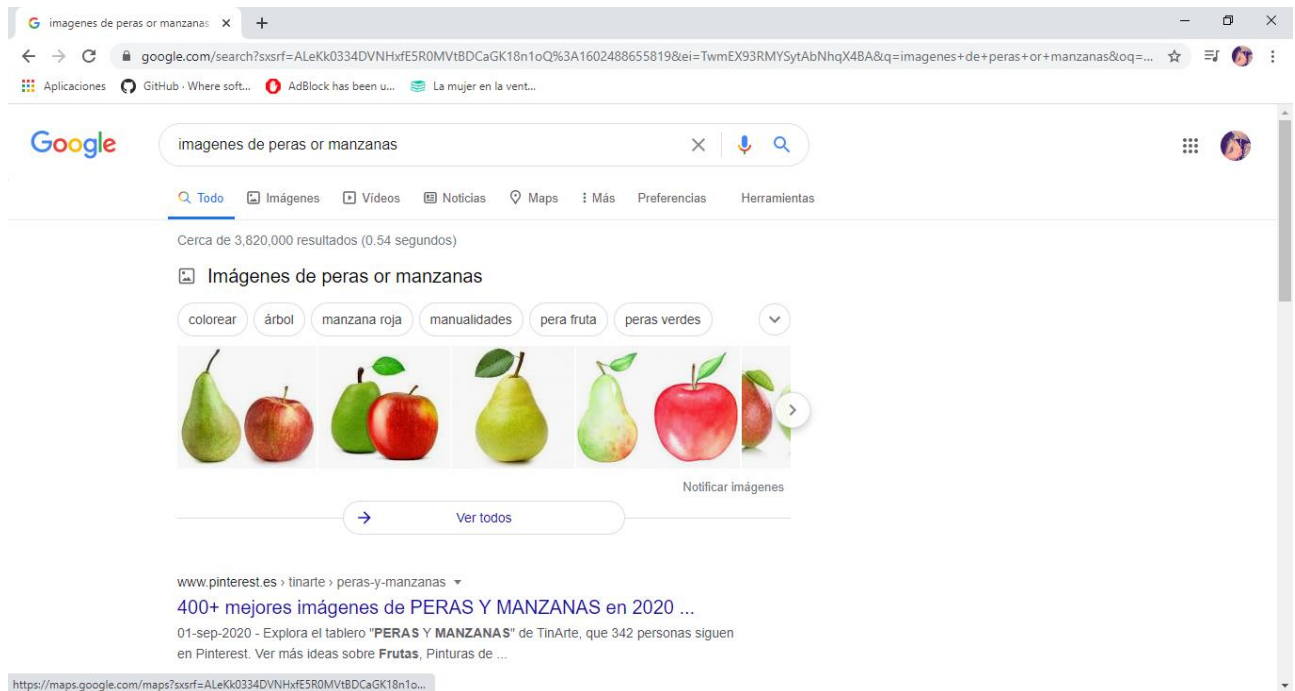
imagenes de peras or manzanas ×

google.com/search?sxsrf=ALeKk0334DVNHxfE5R0MVtBDCaGK18n1oQ%3A1602488655819&ei=TwmEX93RMYSytAbNhqX4BA&q=imagenes+de+peras+or+manzanas&oq=...

Aplicaciones GitHub · Where soft... AdBlock has been u... La mujer en la vent...

Google

imagenes de peras or manzanas

Todo Imágenes Vídeos Noticias Maps Más Preferencias Herramientas

Cerca de 3,820,000 resultados (0.54 segundos)

Imágenes de peras or manzanas

colorear árbol manzana roja manualidades pera fruta peras verdes

Notificar imágenes

Ver todos

www.pinterest.es › tinarte › peras-y-manzanas

400+ mejores imágenes de PERAS Y MANZANAS en 2020 ...

01-sep-2020 - Explora el tablero "PERAS Y MANZANAS" de TinArte, que 342 personas siguen en Pinterest. Ver más ideas sobre Frutas, Pinturas de ...

https://maps.google.com/maps?sxsrf=ALeKk0334DVNHxfE5R0MVtBDCaGK18n1o...